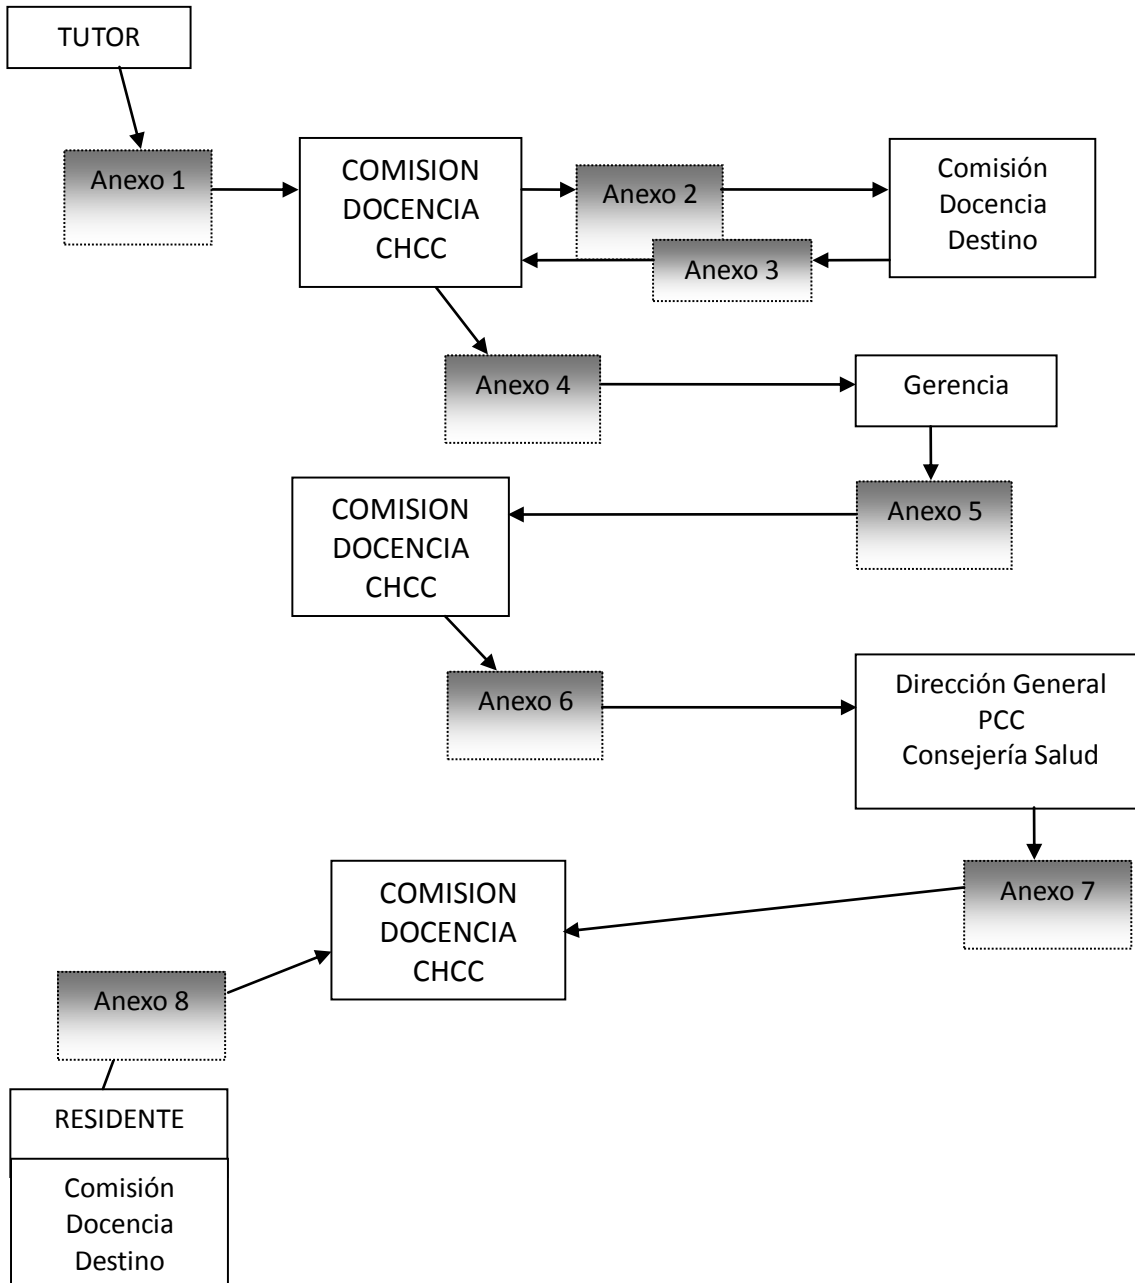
TUTOR

Anexo 1

COMISION DOCENCIA CHCC

Anexo 2

Comisión Docencia Destino

Anexo 3

Anexo 4

Gerencia

Anexo 5

COMISION DOCENCIA CHCC

Anexo 6

Dirección General PCC Consejería Salud

Anexo 7

COMISION DOCENCIA CHCC

Anexo 8

RESIDENTE

Comisión Docencia Destino